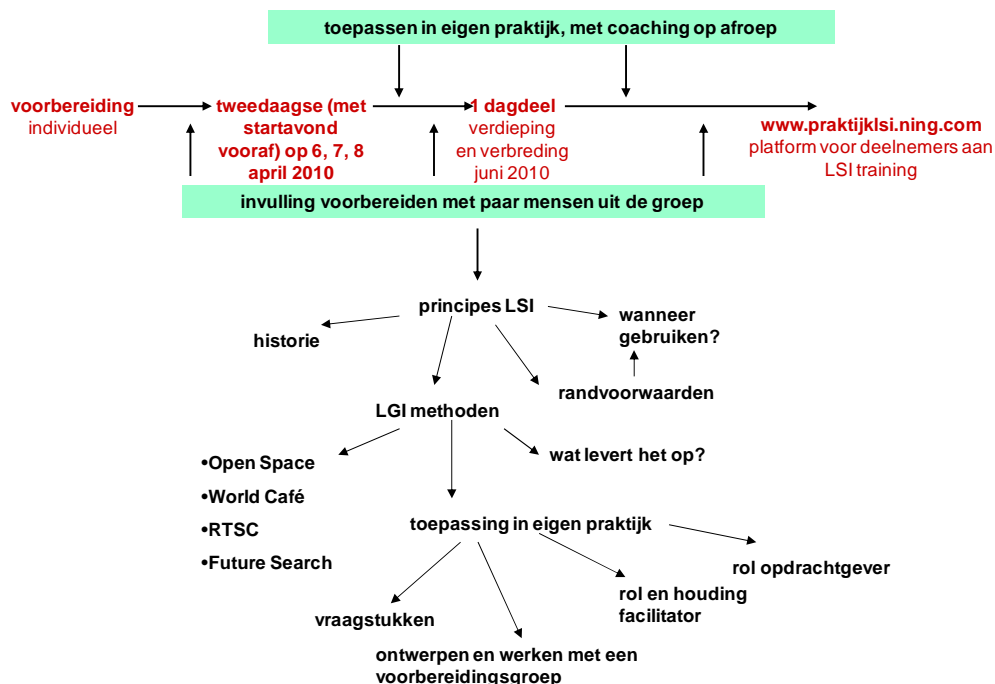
toepassen in eigen praktijk, met coaching op afroep

voorbereiding
individueel

tweedaagse (met startavond vooraf) op 6, 7, 8 april 2010

1 dagdeel
verdieping en verbreding juni 2010

www.praktijklsi.ning.com
platform voor deelnemers aan LSI training

invulling voorbereiden met paar mensen uit de groep

principes LSI

historie

wanneer gebruiken?

randvoorwaarden

LGI methoden

•Open Space
•World Café
•RTSC
•Future Search

wat levert het op?

toepassing in eigen praktijk

rol opdrachtgever

rol en houding facilitator

vraagstukken

ontwerpen en werken met een voorbereidingsgroep